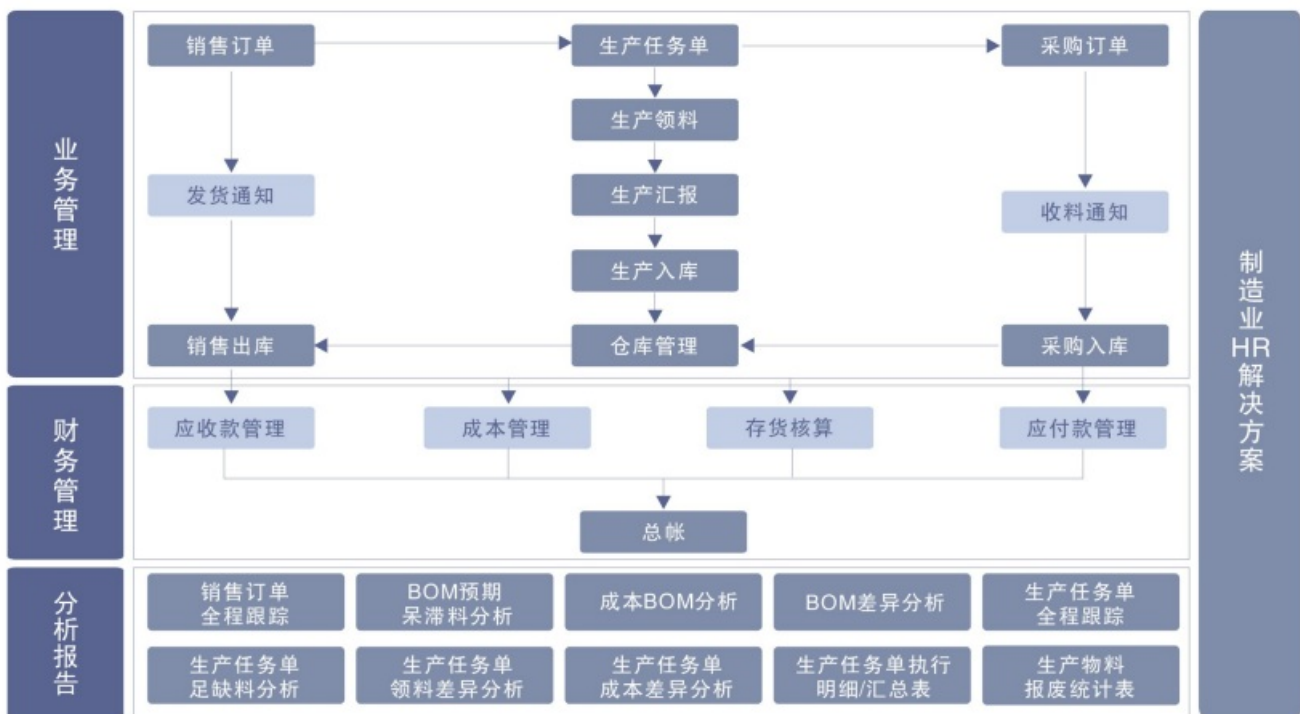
业务管理

销售订单
生产任务单
采购订单
生产领料
发货通知
生产汇报
收料通知
生产入库
销售出库
仓库管理
采购入库

财务管理

应收款管理
成本管理
存货核算
应付款管理
总帐

分析报告

销售订单全程跟踪
BOM预期呆滞料分析
成本BOM分析
BOM差异分析
生产任务单全程跟踪
生产任务单足缺料分析
生产任务单领料差异分析
生产任务单成本差异分析
生产任务单执行明细/汇总表
生产物料报废统计表

制造业HR解决方案